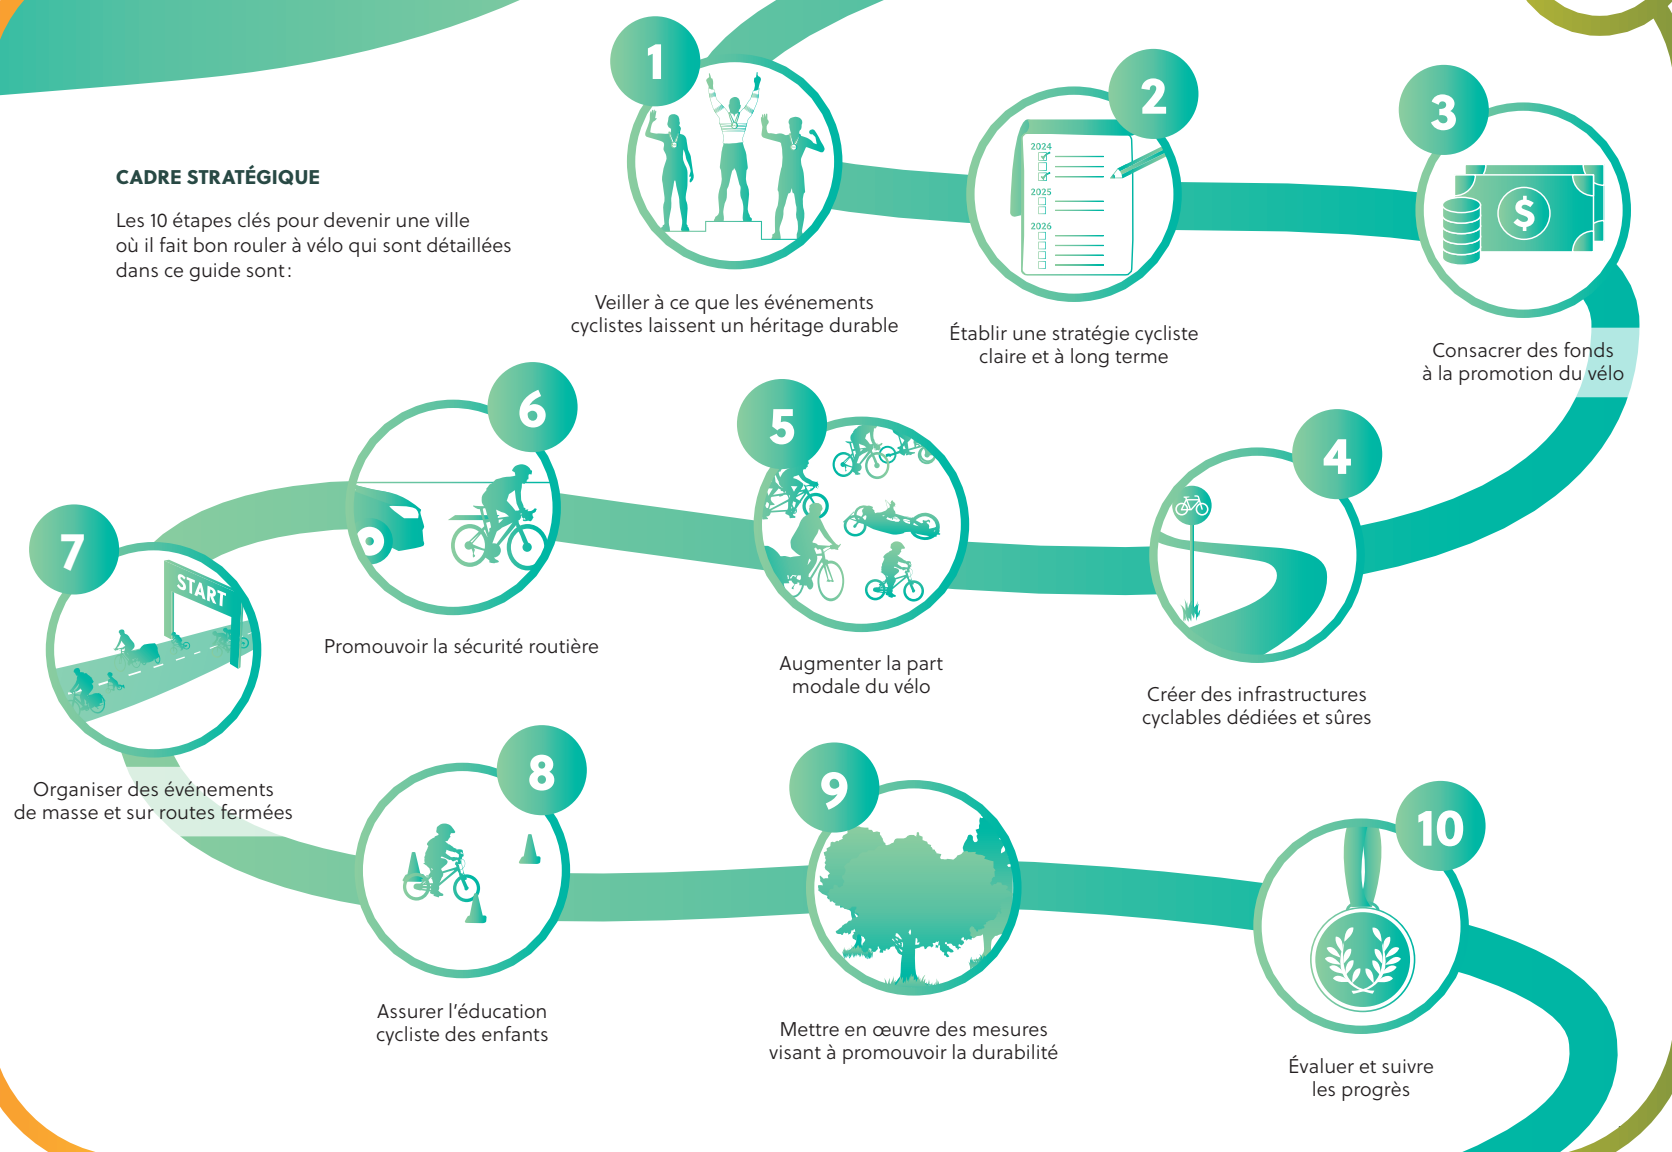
CADRE STRATÉGIQUE

Les 10 étapes clés pour devenir une ville où il fait bon rouler à vélo qui sont détaillées dans ce guide sont :

1

Veiller à ce que les événements cyclistes laissent un héritage durable

2

2024
2025
2026

Établir une stratégie cycliste claire et à long terme

3

$

Consacrer des fonds à la promotion du vélo

4

Créer des infrastructures cyclables dédiées et sûres

5

Augmenter la part modale du vélo

6

Promouvoir la sécurité routière

7

START

Organiser des événements de masse et sur routes fermées

8

Assurer l'éducation cycliste des enfants

9

Mettre en œuvre des mesures visant à promouvoir la durabilité

10

Évaluer et suivre les progrès